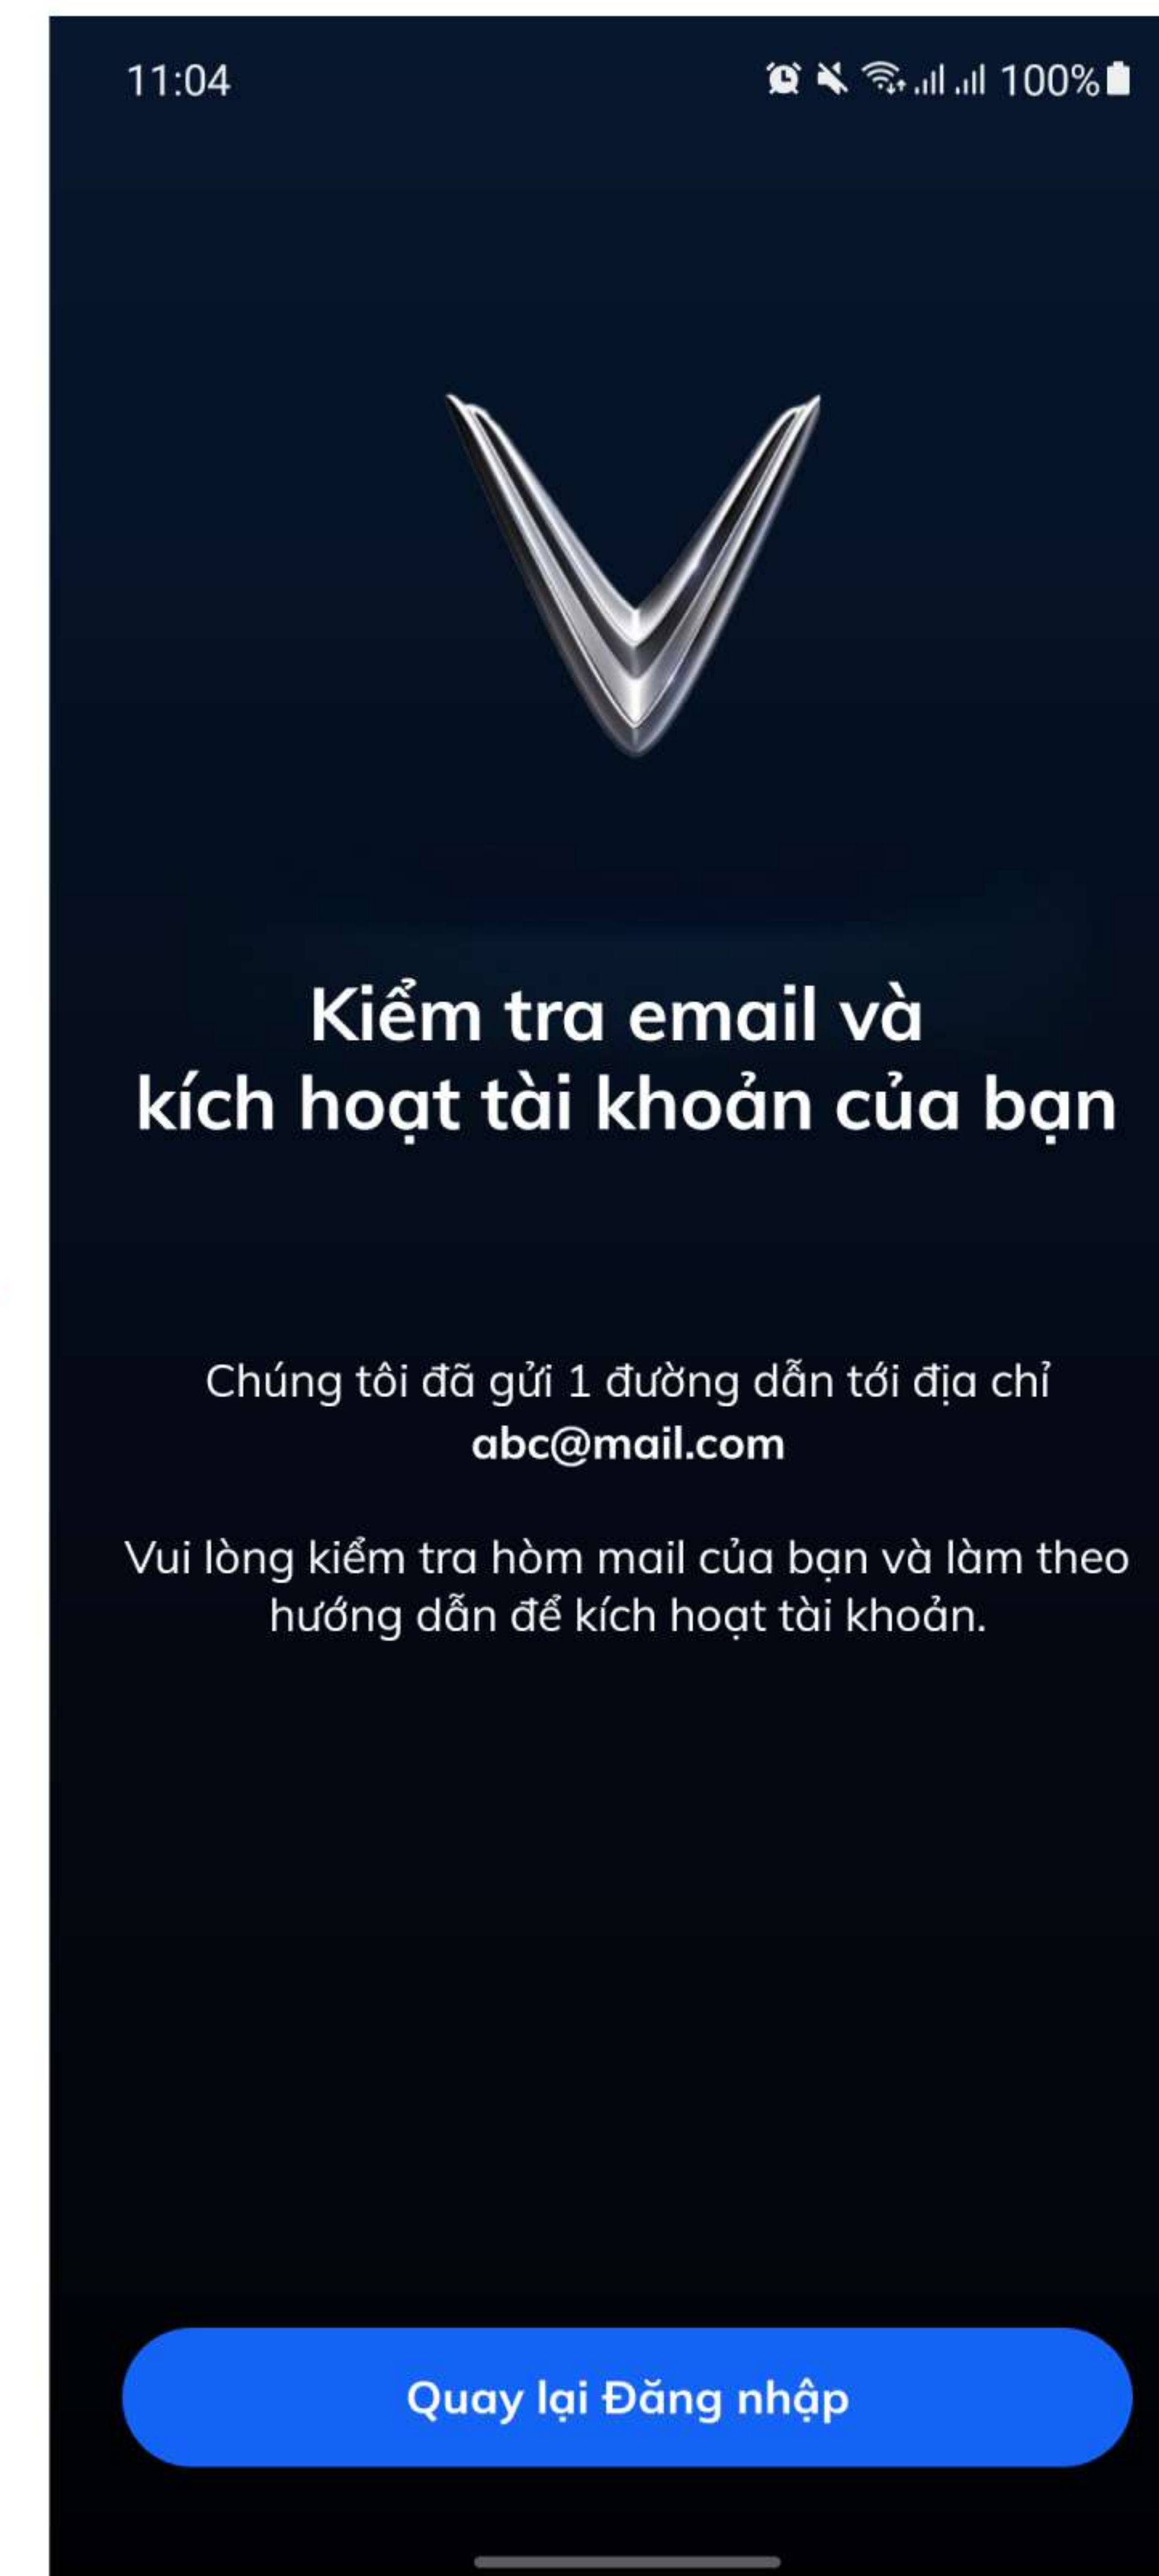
11:04

100%

Kiểm tra email và kích hoạt tài khoản của bạn

Chúng tôi đã gửi 1 đường dẫn tới địa chỉ **abc@mail.com**

Vui lòng kiểm tra hòm mail của bạn và làm theo hướng dẫn để kích hoạt tài khoản.

Quay lại Đăng nhập